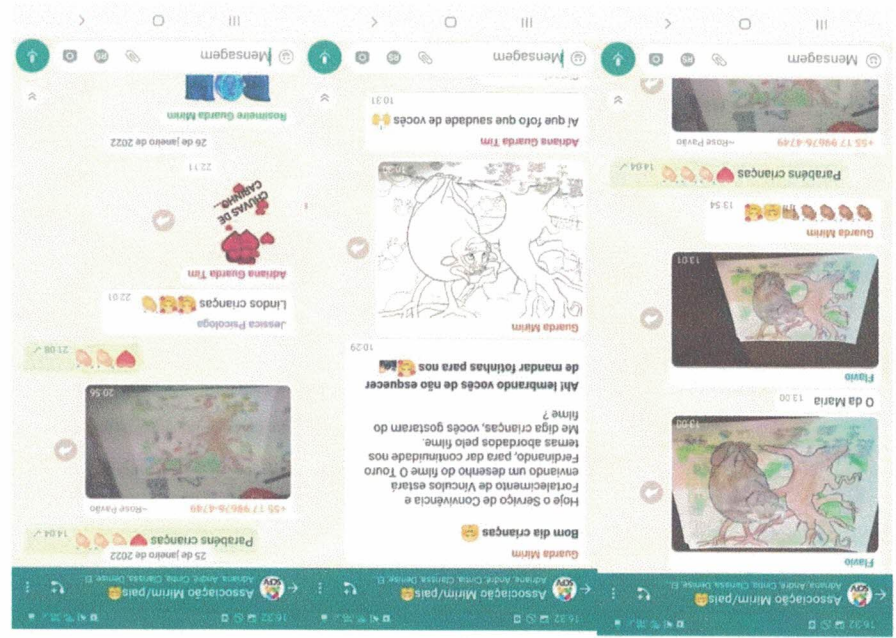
16:32
Associação Mirim/pais
Adriana, André, Cintia, Clarissa, Denise, El...

Flavio
13:00
O da Maria 13:00
Flavio
13:01
Guarda Mirim
13:54
Parabéns crianças 14:04
+55 17 99676-4749 ~Rose Pavão

Mensagem

16:32
Associação Mirim/pais
Adriana, André, Cintia, Clarissa, Denise, El...

Guarda Mirim
Bom dia crianças
Hoje o Serviço de Convivência e Fortalecimento de Vínculos estará enviando um desenho do filme O Touro Ferdinando, para dar continuidade nos temas abordados pelo filme.
Me digam crianças, vocês gostaram do filme ?
Ah! lembrando vocês de não esquecer de mandar fotinhas para nos
10:29
Guarda Mirim
Adriana Guarda Tim
Ai que fofo que saudade de vocês
10:31

Mensagem

16:32
Associação Mirim/pais
Adriana, André, Cintia, Clarissa, Denise, El...

25 de janeiro de 2022
Parabéns crianças 14:04
+55 17 99676-4749 ~Rose Pavão
20:56
21:08
Jessica Psicologa
Lindos crianças 22:01
Adriana Guarda Tim
CHUVAS DE CARINHO...
22:11
26 de janeiro de 2022
Rosimeire Guarda Mirim

Mensagem